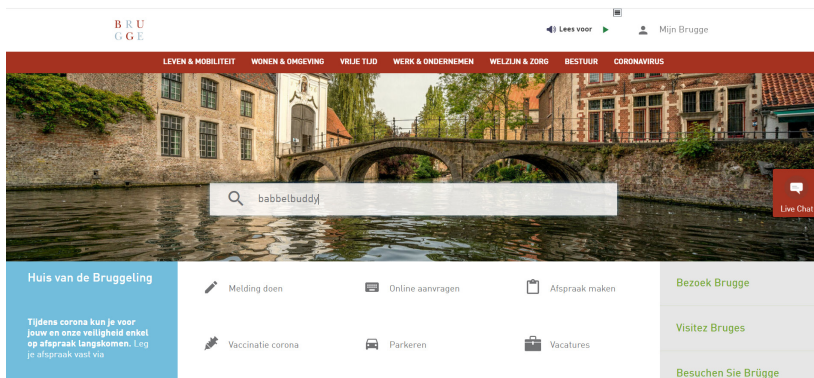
BRU
GGE

Lees voor

Mijn Brugge

LEVEN & MOBILITEIT WONEN & OMGEVING VRIJE TIJD WERK & ONDERNEMEN WELZIJN & ZORG BESTUUR CORONAVIRUS

babbelbuddy

Live Chat

Huis van de Bruggeling

Tijdens corona kun je voor jouw en onze veiligheid enkel op afspraak langskomen. Leg je afspraak vast via

Melding doen

Online aanvragen

Afspraak maken

Vaccinatie corona

Parkeren

Vacatures

Bezoek Brugge

Visitez Bruges

Besuchen Sie Brügge